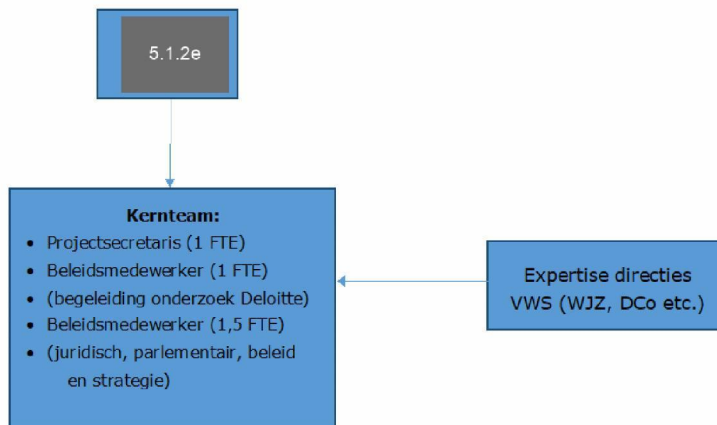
5.1.2e

Kernteam:
- Projectsecretaris (1 FTE)
- Beleidsmedewerker (1 FTE)
- (begeleiding onderzoek Deloitte)
- Beleidsmedewerker (1,5 FTE)
- (juridisch, parlementair, beleid en strategie)

Expertise directies VWS (WJZ, DCo etc.)